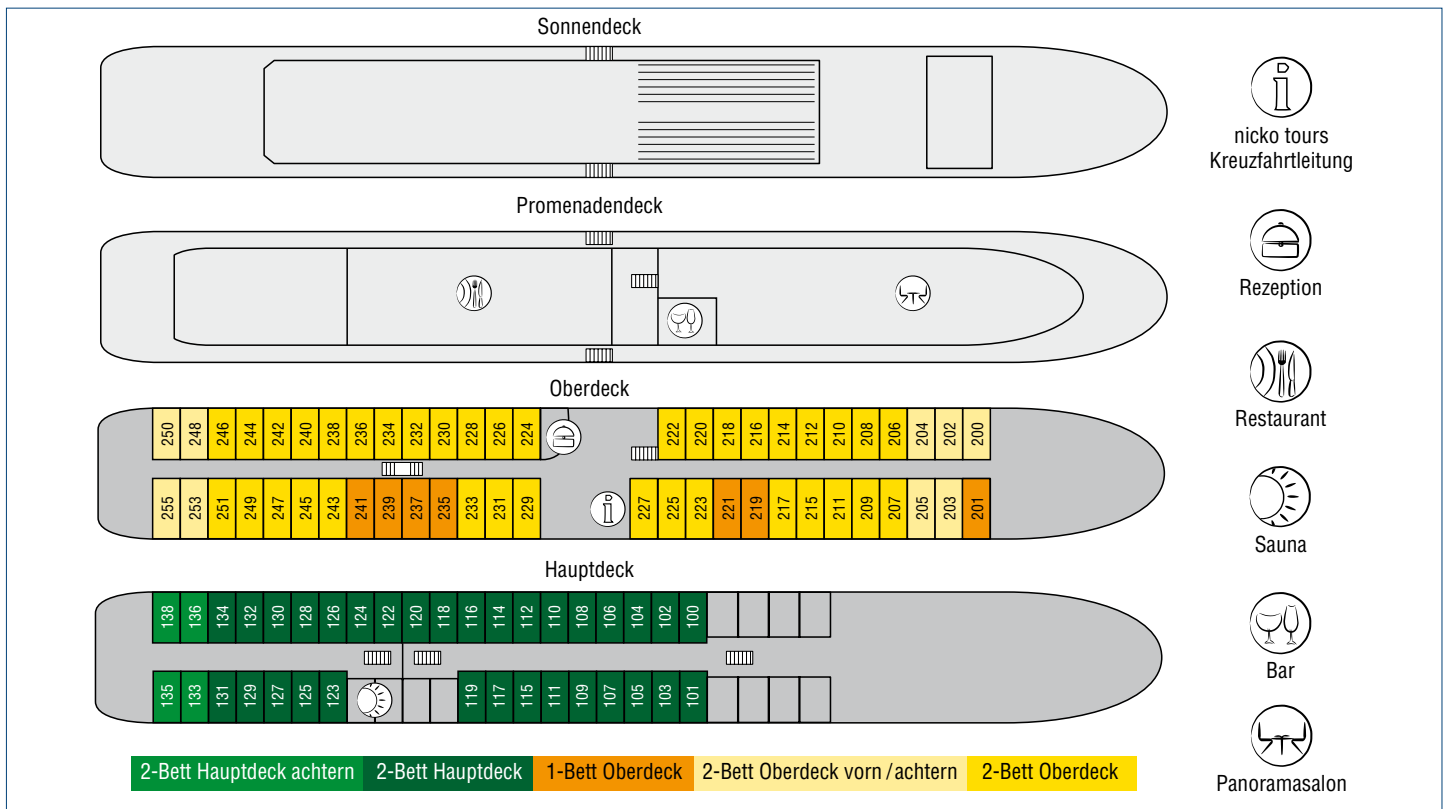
Sonnendeck

Promenadendeck

Oberdeck

250 248 246 244 242 240 238 236 234 232 230 228 226 224

222 220 218 216 214 212 210 208 206 204 202 200

255 253 251 249 247 245 243 241 239 237 235 233 231 229

227 225 223 221 219 217 215 211 209 207 205 203 201

Hauptdeck

138 136 134 132 130 128 126 124 122 120 118 116 114 112 110 108 106 104 102 100

135 133 131 129 127 125 123

119 117 115 111 109 107 105 103 101

2-Bett Hauptdeck achtern | 2-Bett Hauptdeck | 1-Bett Oberdeck | 2-Bett Oberdeck vorn / achtern | 2-Bett Oberdeck

nicko tours Kreuzfahrtleitung

Rezeption

Restaurant

Sauna

Bar

Panoramasalon